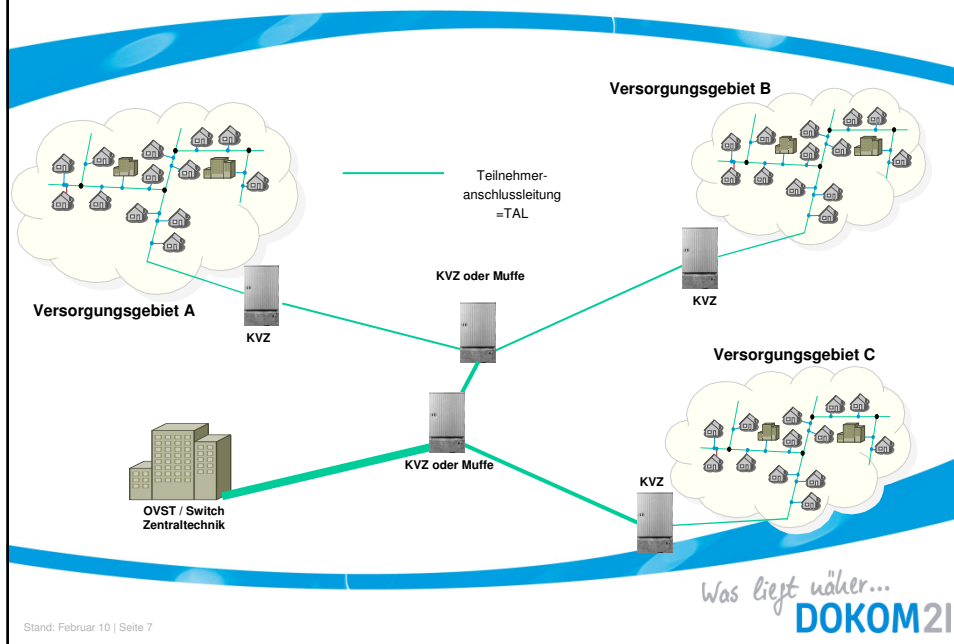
Versorgungsgebiet B

Teilnehmeranschlussleitung =TAL

Versorgungsgebiet A

KVZ

KVZ oder Muffe

KVZ

Versorgungsgebiet C

KVZ oder Muffe

KVZ

OVST / Switch Zentraltechnik

Was liegt näher...
DOKOM21

Stand: Februar 10 | Seite 7